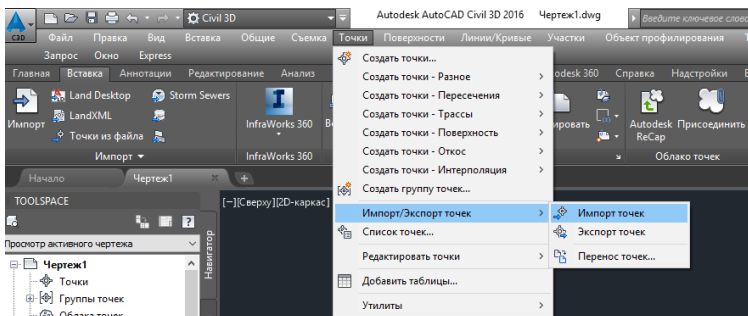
C3D Civil 3D Autodesk AutoCAD Civil 3D 2016 Чертеж1.dwg Введите ключевое слово

Файл Правка Вид Вставка Общие Съемка Точки Поверхности Линии/Кривые Участки Объект профилирования

Запрос Окно Express

Главная Вставка Аннотации Редактирование Анализ

Импорт Land Desktop LandXML Точки из файла Storm Sewers

Импорт

InfraWorks 360 InfraWorks 360

desk 360 Справка Надстройки

ировать Autodesk ReCap Присоединить

Облако точек

Начало Чертеж1

TOOLSPACE

Просмотр активного чертежа

Навигатор

Чертеж1
Точки
Группы точек
Облака точек

[−][Сверху][2D-каркас]

Создать точки...
Создать точки - Разное
Создать точки - Пересечения
Создать точки - Трассы
Создать точки - Поверхность
Создать точки - Откос
Создать точки - Интерполяция
Создать группу точек...
Импорт/Экспорт точек
Список точек...
Редактировать точки
Добавить таблицы...
Утилиты

Импорт точек
Экспорт точек
Перенос точек...